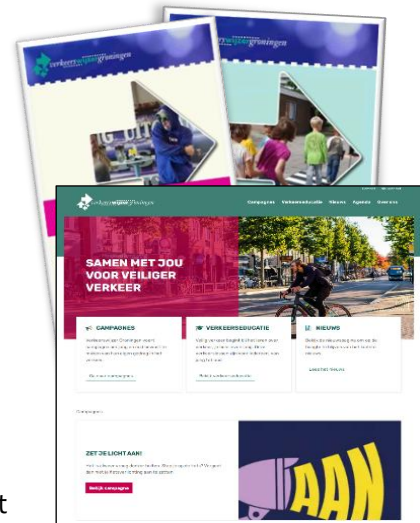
verkeersveiliggroningen

verkeersveiliggroningen

verkeersveiliggroningen

Campagnes Verkeerseducatie Nieuws Agenda Over ons

SAMEN MET JOU VOOR VEILIGER VERKEER

CAMPAGNES

VERKEERSEDUCATIE

NIEUWS

Campagnes

ZET JE LICHT AAN!

Bekijk campagne

AAN